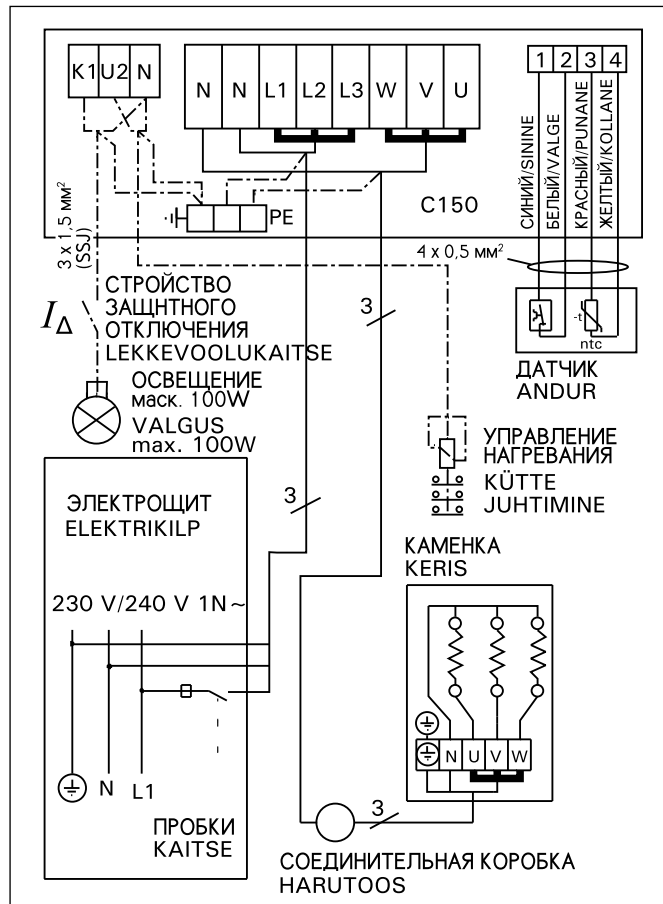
K1 U2 N

N N L1 L2 L3 W V U

1 2 3 4

СИНИЙ/SININE
БЕЛЫЙ/VALGE
КРАСНЫЙ/PUNANE
ЖЕЛТЫЙ/KOLLANE

PE

C150

3 x 1,5 мм²
(SSJ)

4 x 0,5 мм²

СТРОЙСТВО
ЗАЩНТНОГО
ОТКЛЮЧЕНИЯ
LEKKEVOOLUKAITSE

$I_\Delta$

3

-t
ntc

ДАТЧИК
ANDUR

ОСВЕЩЕНИЕ
маск. 100W
VALGUS
max. 100W

УПРАВЛЕНИЕ
НАГРЕВАНИЯ
KÜTTE
JUHTIMINE

ЭЛЕКТРОЩИТ
ELEKTRIKILP

3

КАМЕНКА
KERIS

230 V/240 V 1N~

N U V W

N L1

ПРОБКИ
KAITSE

3

СОЕДИНИТЕЛЬНАЯ КОРОБКА
HARUTOOS